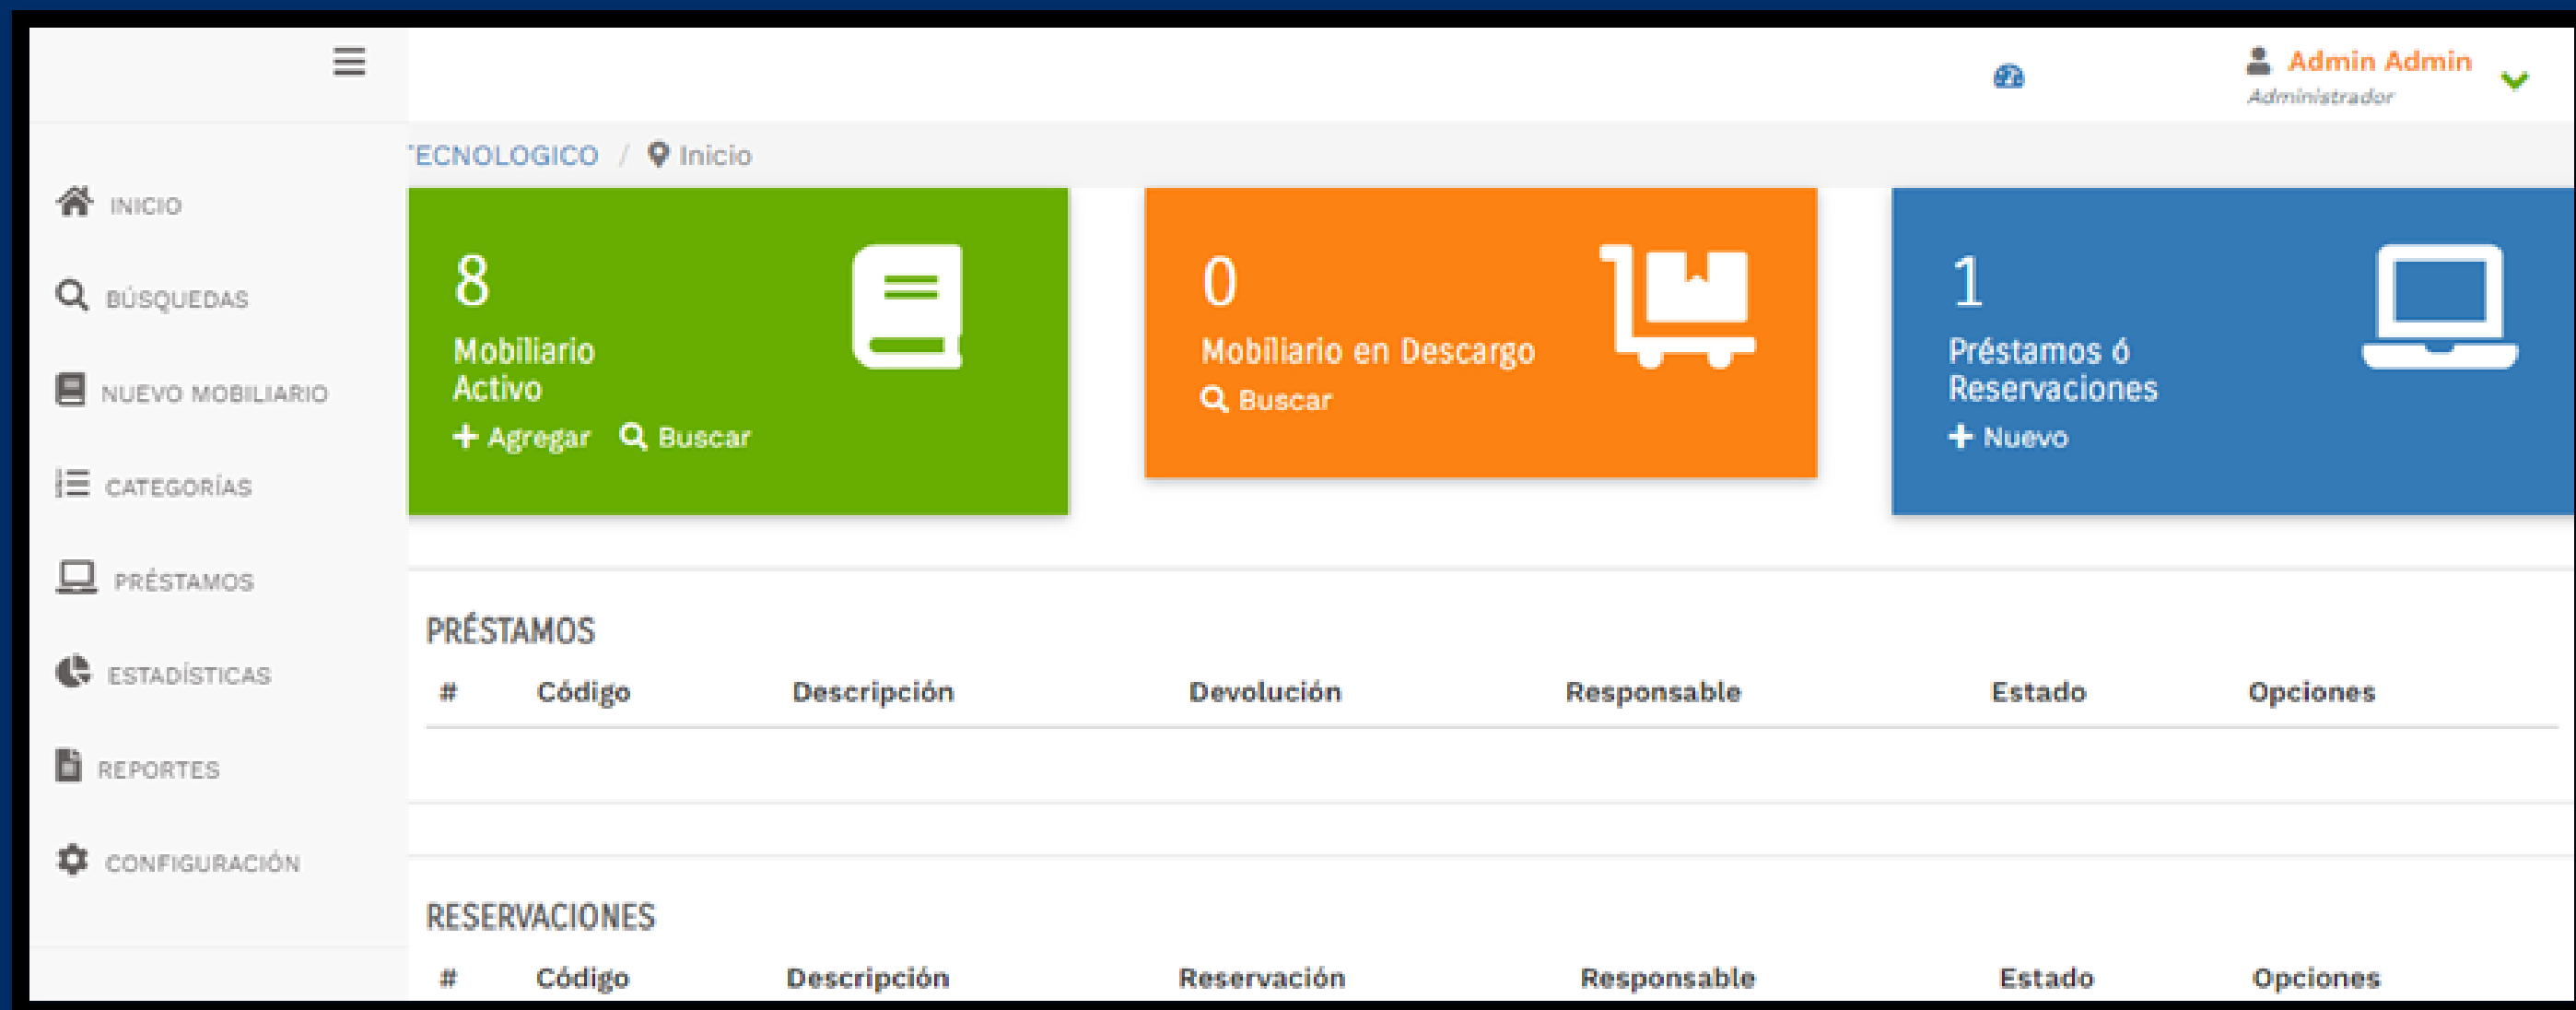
Admin Admin
Administrador

ECNOLOGICO / Inicio

INICIO
BÚSQUEDAS
NUEVO MOBILIARIO
CATEGORÍAS
PRÉSTAMOS
ESTADÍSTICAS
REPORTES
CONFIGURACIÓN

8
Mobiliario Activo
+ Agregar Buscar

0
Mobiliario en Descargo
Buscar

1
Préstamos ó Reservaciones
+ Nuevo

PRÉSTAMOS

| # | Código | Descripción | Devolución | Responsable | Estado | Opciones |
|---|---|---|---|---|---|---|

RESERVACIONES

| # | Código | Descripción | Reservación | Responsable | Estado | Opciones |
|---|---|---|---|---|---|---|